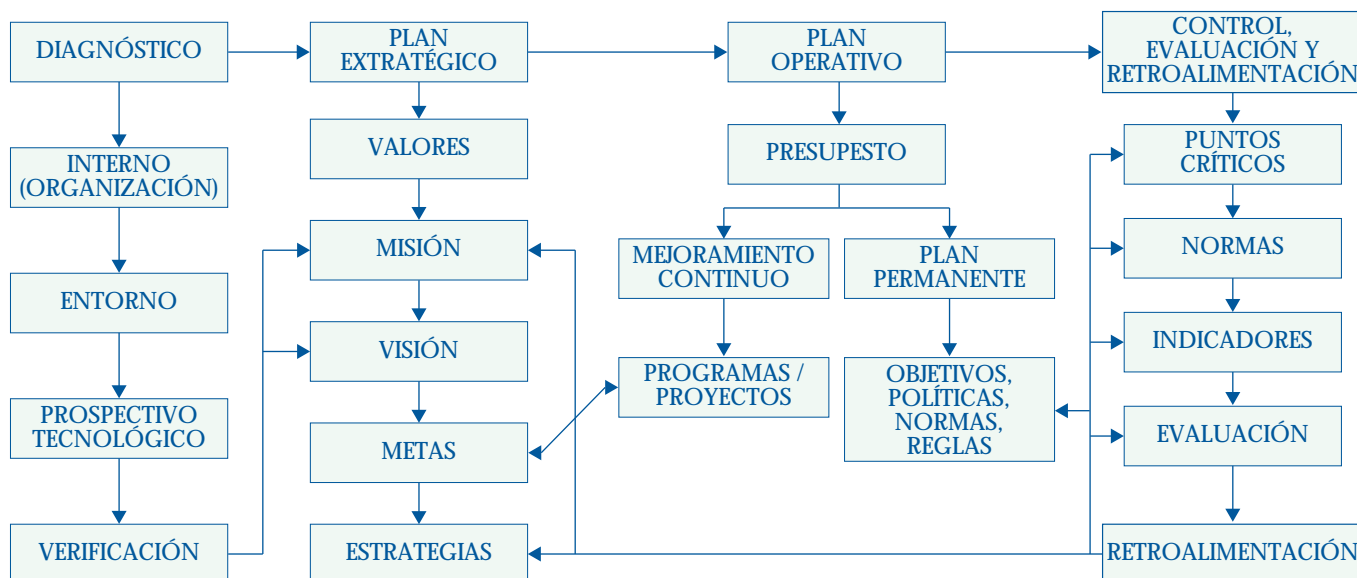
DIAGNÓSTICO

INTERNO (ORGANIZACIÓN)

ENTORNO

PROSPECTIVO TECNOLÓGICO

VERIFICACIÓN

PLAN EXTRATÉGICO

VALORES

MISIÓN

VISIÓN

METAS

ESTRATEGIAS

PLAN OPERATIVO

PRESUPESTO

MEJORAMIENTO CONTINUO

PLAN PERMANENTE

PROGRAMAS / PROYECTOS

OBJETIVOS, POLÍTICAS, NORMAS, REGLAS

CONTROL, EVALUACIÓN Y RETROALIMENTACIÓN

PUNTOS CRÍTICOS

NORMAS

INDICADORES

EVALUACIÓN

RETROALIMENTACIÓN